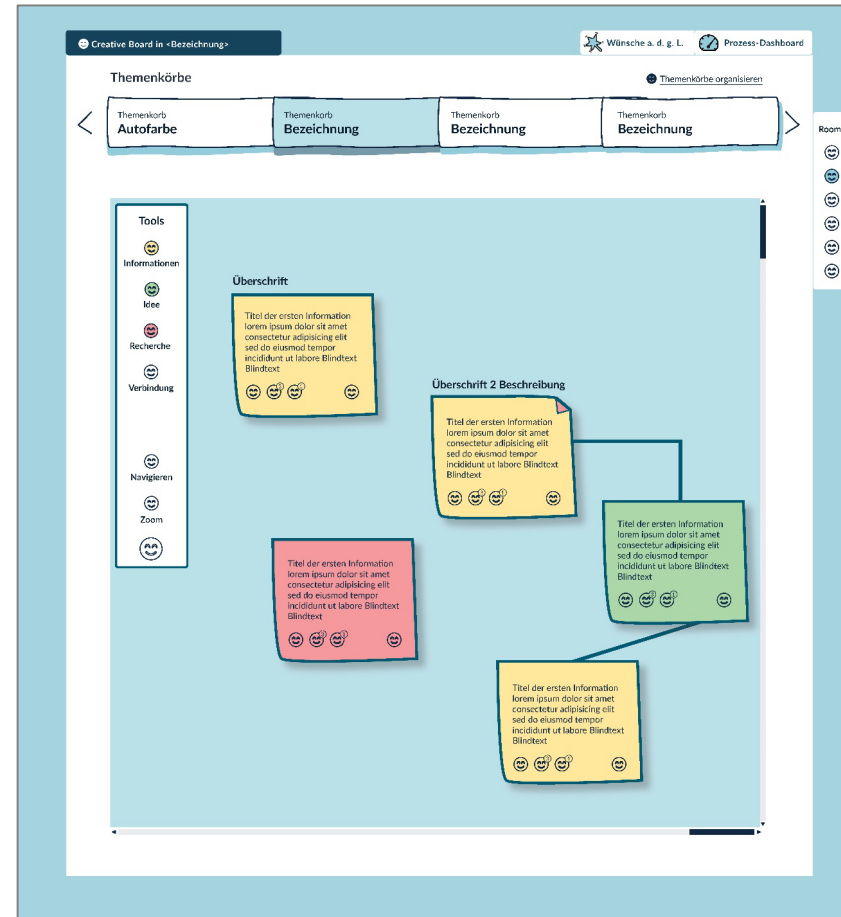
Creative Board in <Bezeichnung>

Wünsche a. d. g. L.

Prozess-Dashboard

Themenkörbe

Themenkörbe organisieren

Themenkorb
Autofarbe

Themenkorb
Bezeichnung

Themenkorb
Bezeichnung

Themenkorb
Bezeichnung

Room

Tools

Informationen

Idee

Recherche

Verbindung

Navigieren

Zoom

Überschrift

Titel der ersten Information lorem ipsum dolor sit amet consectetur adipisicing elit sed do eiusmod tempor incididunt ut labore Blindtext Blindtext

Überschrift 2 Beschreibung

Titel der ersten Information lorem ipsum dolor sit amet consectetur adipisicing elit sed do eiusmod tempor incididunt ut labore Blindtext Blindtext

Titel der ersten Information lorem ipsum dolor sit amet consectetur adipisicing elit sed do eiusmod tempor incididunt ut labore Blindtext Blindtext

Titel der ersten Information lorem ipsum dolor sit amet consectetur adipisicing elit sed do eiusmod tempor incididunt ut labore Blindtext Blindtext

Titel der ersten Information lorem ipsum dolor sit amet consectetur adipisicing elit sed do eiusmod tempor incididunt ut labore Blindtext Blindtext